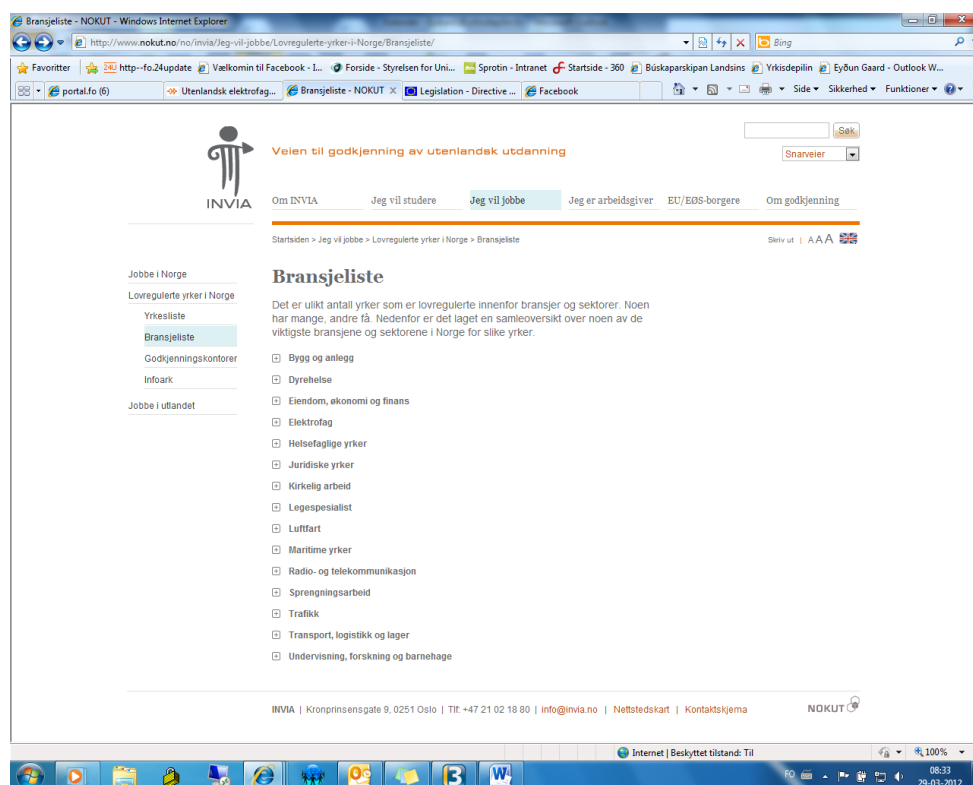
Bransjeliste - NOKUT - Windows Internet Explorer

http://www.nokut.no/no/invia/Jeg-vil-jobbe/Lovregulerte-yrker-i-Norge/Bransjeliste/

Bing

Favoritter | http--fo.24update | Vælkomin til Facebook - I... | Forside - Styrelsen for Uni... | Sprotin - Intranet | Startside - 360 | Búskaparskipan Landsins | Yrkisdepilin | Eyðun Gaard - Outlook W...

portal.fo (6) | Utenlandsk elektrofag... | Bransjeliste - NOKUT | Legislation - Directive ... | Facebook

Side ▾ Sikkerhed ▾ Funktioner ▾

INVIA

Veien til godkjenning av utenlandsk utdanning

Søk

Snarveier

Om INVIA | Jeg vil studere | Jeg vil jobbe | Jeg er arbeidsgiver | EU/EØS-borgere | Om godkjenning

Startsiden > Jeg vil jobbe > Lovregulerte yrker i Norge > Bransjeliste

Skriv ut | A A A

Jobbe i Norge
Lovregulerte yrker i Norge
Yrkesliste
Bransjeliste
Godkjenningskontorer
Infoark
Jobbe i utlandet

Bransjeliste

Det er ulikt antall yrker som er lovregulerte innenfor bransjer og sektorer. Noen har mange, andre få. Nedenfor er det laget en samleoversikt over noen av de viktigste bransjene og sektorene i Norge for slike yrker.

Bygg og anlegg
Dyrehelse
Eiendom, økonomi og finans
Elektrofag
Helsefaglige yrker
Juridiske yrker
Kirkelig arbeid
Legespesialist
Luftfart
Maritime yrker
Radio- og telekommunikasjon
Sprengningsarbeid
Trafikk
Transport, logistikk og lager
Undervisning, forskning og barnehage

INVIA | Kronprinsensgate 9, 0251 Oslo | Tlf: +47 21 02 18 80 | info@invia.no | Nettstedskart | Kontaktskjema

NOKUT

Internet | Beskyttet tilstand: Til

100%

FO

08:33
29-03-2012